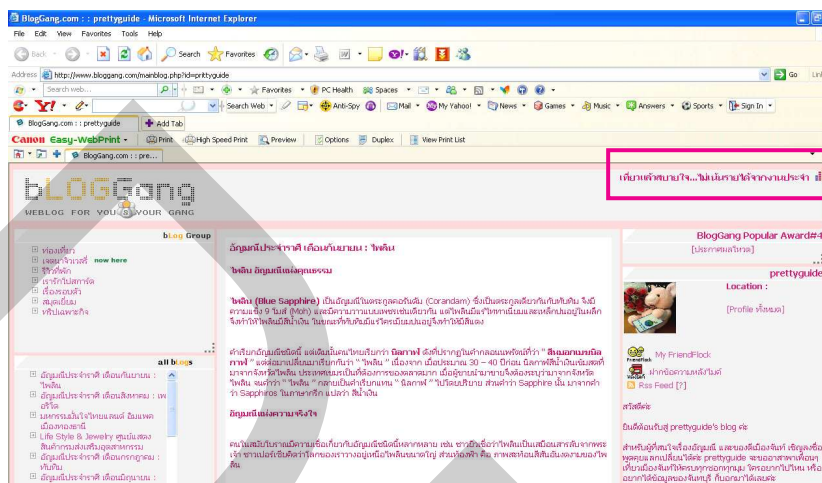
BlogGang.com : : prettyguide - Microsoft Internet Explorer

File Edit View Favorites Tools Help

Back Search Favorites

Address http://www.bloggang.com/mainblog.php?id=prettyguide

Go Links

Search web... Favorites PC Health Spaces

Y! Search Web Anti-Spy Mail My Yahoo! News Games Music Answers Sports Sign In

BlogGang.com : : prettyguide Add Tab

Canon Easy-WebPrint Print High Speed Print Preview Options Duplex View Print List

BlogGang.com : : pre...

เที่ยวแล้วสบายใจ...ไม่เน้นรายได้จากงานประจำ

bLOGGang
WEBLOG FOR YOU & YOUR GANG

bLog Group

ท่องเที่ยว
เจ้าของบล็อก now here
ชีวิตวัยรัก
เรารักในสภาพ
เรื่องของเรา
สมุดเยี่ยม
ทริปเฉพาะกิจ

all blogs

อัญมณีประจำราศี เดือนกันยายน : ไพลิน
อัญมณีประจำราศี เดือนสิงหาคม : เพอริดอท
มหกรรมอัญมณีไทยแลนด์ อัญมณีเมืองทองธานี
Life Style & Jewelry ศูนย์แสดงสินค้าครบวงจร
อัญมณีประจำราศี เดือนกรกฎาคม : ทับทิม
อัญมณีประจำราศี เดือนมิถุนายน :

อัญมณีประจำราศี เดือนกันยายน : ไพลิน

ไพลิน อัญมณีแห่งคุณธรรม

ไพลิน (Blue Sapphire) เป็นอัญมณีในตระกูลคอรันดัม (Corandam) ซึ่งเป็นตระกูลเดียวกับทับทิม จึงมีความแข็ง 9 โมส์ (Moh) และมีความวาวแบบเพชรเช่นเดียวกัน แต่ไพลินมีธาตุไทเทเนียมและเหล็กปนอยู่ในเนื้อจึงทำให้ไพลินมีสีน้ำเงิน ในขณะที่ทับทิมมีธาตุโครเมียมปนอยู่จึงทำให้มีสีแดง

คำเรียกอัญมณีชนิดนี้ แต่เดิมนั้นคนไทยเรียกว่า นิลกาฬ ดังที่ปรากฏในคำกลอนพรรณีที่ว่า "สีดอกตบชนิดกาฬ" แต่ต่อมาเปลี่ยนมาเรียกกันว่า "ไพลิน" เนื่องจาก เมื่อประมาณ 30 – 40 ปีก่อน มีการใช้นี้เป็นพลอยที่มาจากจังหวัดไพลิน ประเทศกัมพูชา เมื่อผู้คนต่างเรียกว่า "ไพลิน" จนคำว่า "ไพลิน" กลายเป็นคำเรียกแทน "นิลกาฬ" ไปโดยปริยาย ส่วนคำว่า Sapphire นั้น มาจากคำว่า Sapphiros ในภาษากรีก แปลว่า สีน้ำเงิน

อัญมณีแห่งความจริงใจ

คนในสมัยโบราณมีความเชื่อเกี่ยวกับอัญมณีชนิดนี้หลากหลาย เช่น ชาวยิวเชื่อว่าไพลินเป็นเสมือนสารลับจากพระเจ้า ชาวเปอร์เซียคิดว่าโลกของเราวางอยู่เหนือไพลินขนาดใหญ่ ส่วนท้องฟ้า คือ ภาพสะท้อนสีเส้นเงินงามของไพลิน

BlogGang Popular Award#

[ประกาศผลรางวัล]

prettyguide

Location :

[Profile ทั้งหมด]

My FriendFlock
ฝากข้อความหลังไมค์
Rss Feed [?]

สวัสดีค่ะ

ยินดีต้อนรับสู่ prettyguide's blog ค่ะ

สำหรับผู้ที่สนใจเรื่องอัญมณี และของสิ่งมีค่า เชิญลงชื่อ พูดคุยแลกเปลี่ยนได้ค่ะ prettyguide จะขออาสาพาเพื่อนๆ เที่ยวเมืองจันท์ให้ครบทุกซอกทุกมุม ใครอยากไปไหน หรือ อยากได้ข้อมูลของจันทบุรี ก็บอกมาได้เลยค่ะ